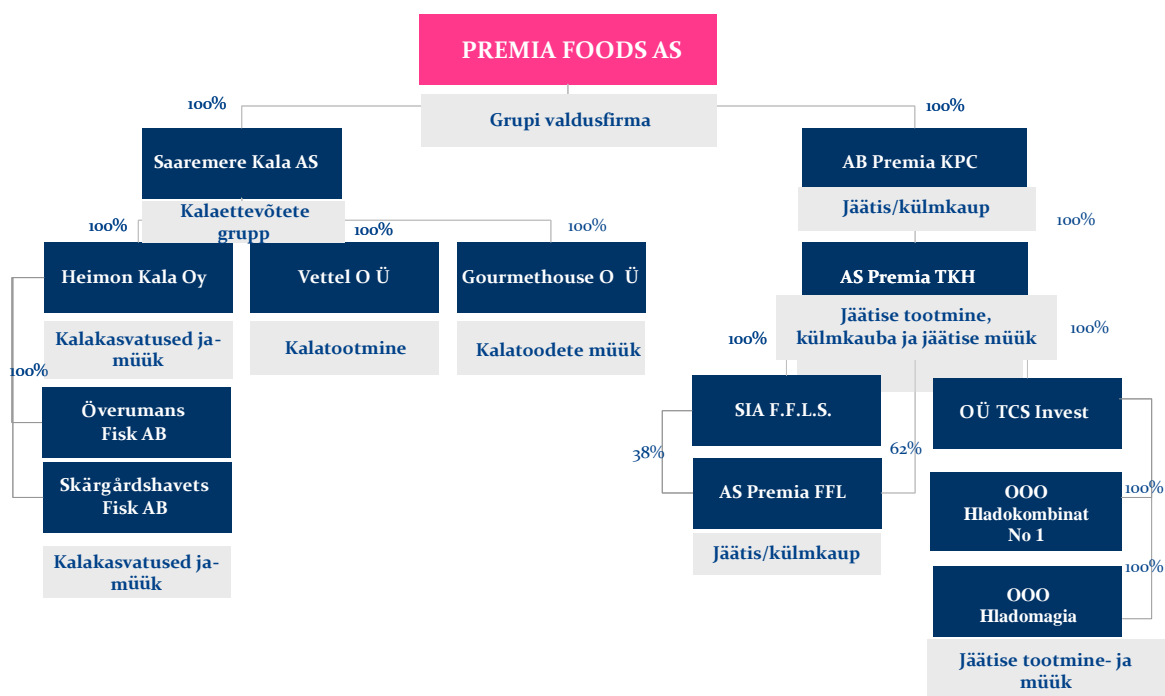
PREMIA FOODS AS

Grupi valdusfirma

100%

100%

Saaremere Kala AS

Kalaettevõtete grupp

AB Premia KPC

Jäätis/külmkaup

100%

100%

100%

100%

Heimon Kala Oy

Vettel O Ü

Gourmethouse O Ü

AS Premia TKH

Jäätise tootmine, külmkauba ja jäätise müük

Kalakasvatused ja-müük

Kalatootmine

Kalatoodete müük

100%

100%

100%

Överumans Fisk AB

Skärgårdshavets Fisk AB

Kalakasvatused ja-müük

SIA F.F.L.S.

OÜ TCS Invest

38%

62%

AS Premia FFL

Jäätis/külmkaup

OOO Hladokombinat No 1

100%

100%

OOO Hladomagia

Jäätise tootmine- ja müük